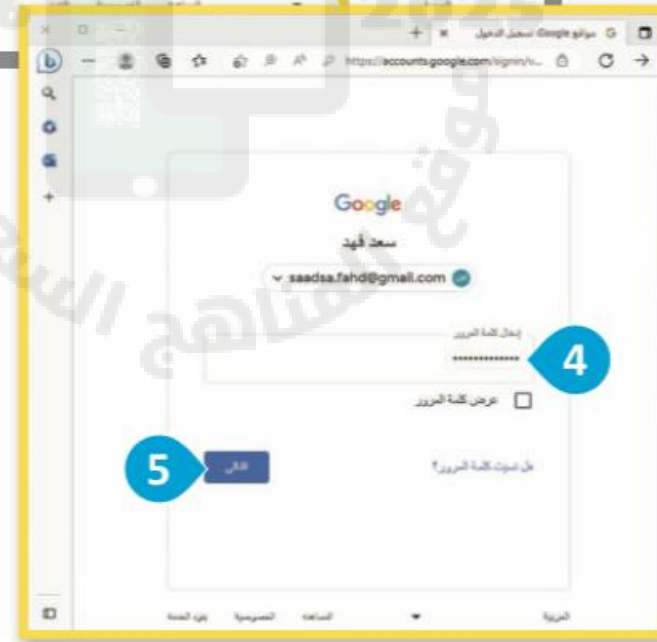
مواقع Google تسجيل الدخول
https://accounts.google.com/signin/v...
Google
سعد فهد
saadsa.fahd@gmail.com
إدخال كلمة المرور
••••••••••••••
4
عرض كلمة المرور
5
التالي
هل نسيت كلمة المرور؟
العربية
المساعدة
الخصوصية
بنود الخدمة
موقع المناهج السعودية